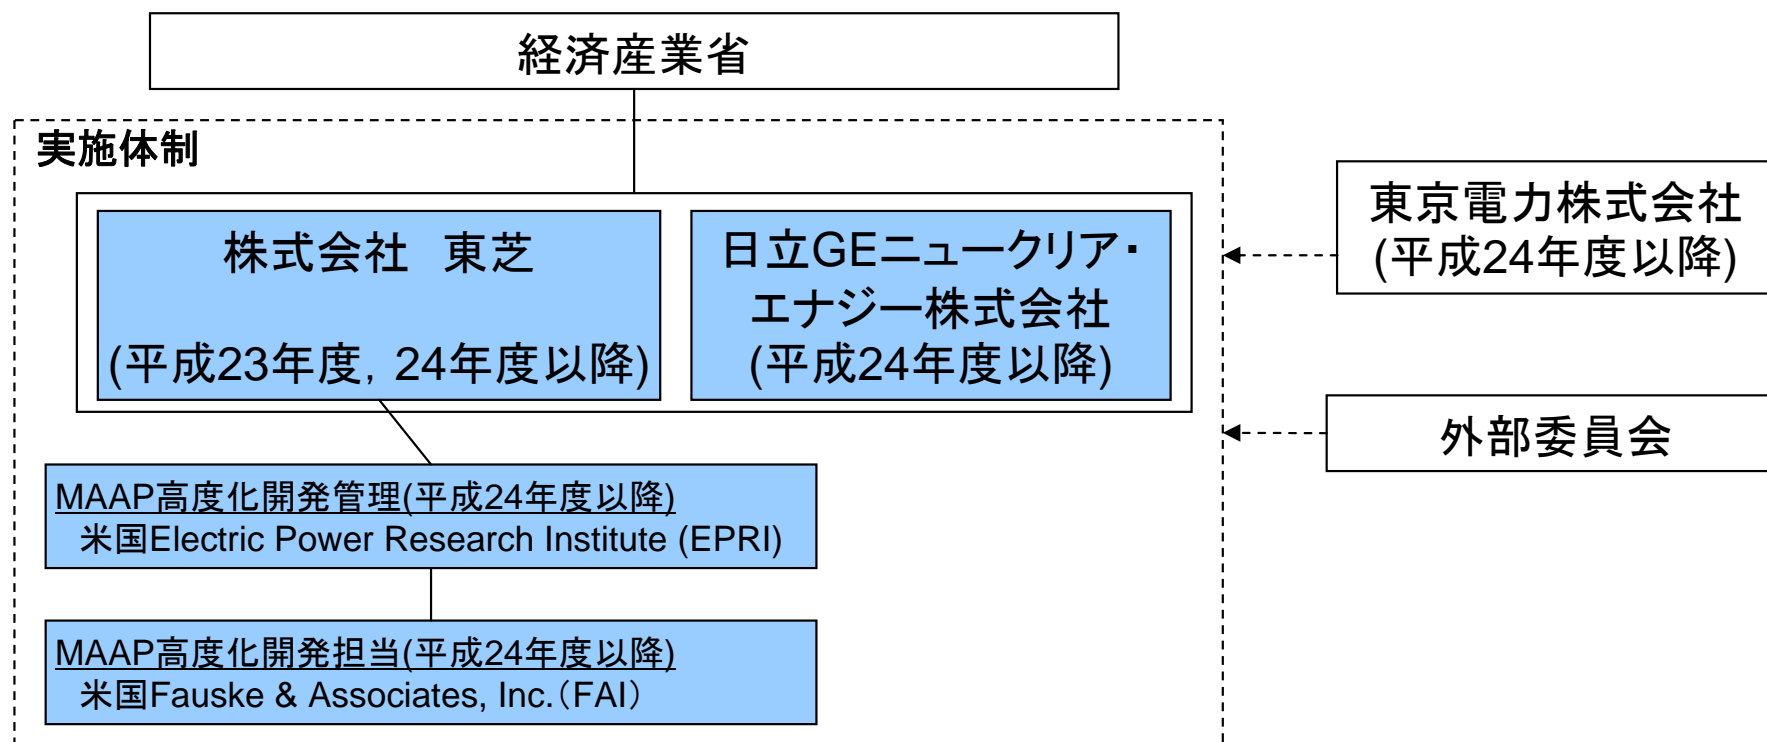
経済産業省

実施体制

株式会社　東芝

(平成23年度，24年度以降)

日立GEニュークリア･エナジー株式会社
(平成24年度以降)

東京電力株式会社
(平成24年度以降)

外部委員会

MAAP高度化開発管理(平成24年度以降)
米国Electric Power Research Institute (EPRI)

MAAP高度化開発担当(平成24年度以降)
米国Fauske & Associates, Inc.（FAI）